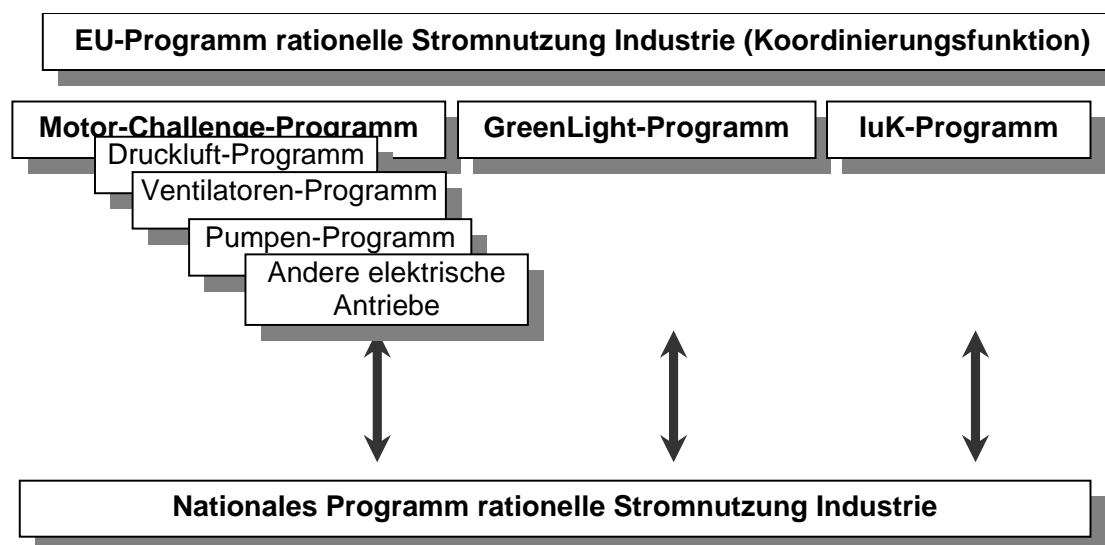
EU-Programm rationelle Stromnutzung Industrie (Koordinierungsfunktion)

Motor-Challenge-Programm

Druckluft-Programm

Ventilatoren-Programm

Pumpen-Programm

Andere elektrische Antriebe

GreenLight-Programm

IuK-Programm

Nationales Programm rationelle Stromnutzung Industrie